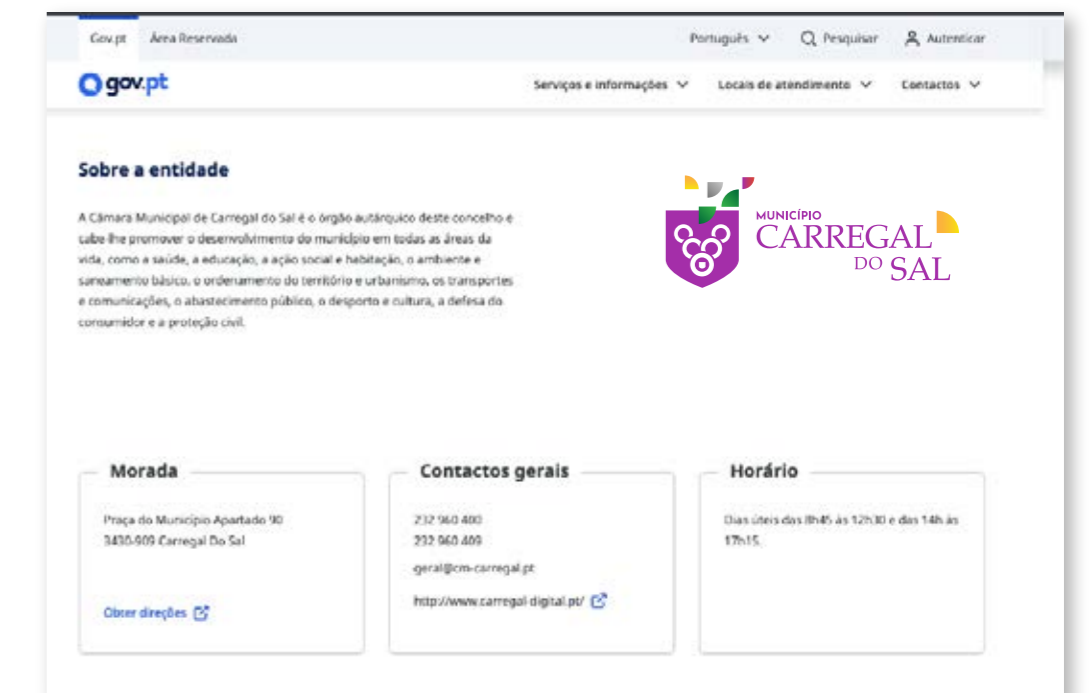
Gov.pt Área Reservada

Português Pesquisar Autenticar

gov.pt

Serviços e informações Locais de atendimento Contactos

Sobre a entidade

A Câmara Municipal de Carregal do Sal é o órgão autárquico deste concelho e cabe lhe promover o desenvolvimento do município em todas as áreas da vida, como a saúde, a educação, a ação social e habitação, o ambiente e saneamento básico, o ordenamento do território e urbanismo, os transportes e comunicações, o abastecimento público, o desporto e cultura, a defesa do consumidor e a proteção civil.

MUNICÍPIO CARREGAL DO SAL

Morada

Praça do Município Apartado 90
3430-909 Carregal Do Sal

Obter direções

Contactos gerais

232 960 400
232 960 409
geral@cm-carregal.pt
http://www.carregal-digital.pt/

Horário

Dias úteis das 8h45 às 12h30 e das 14h às 17h15.